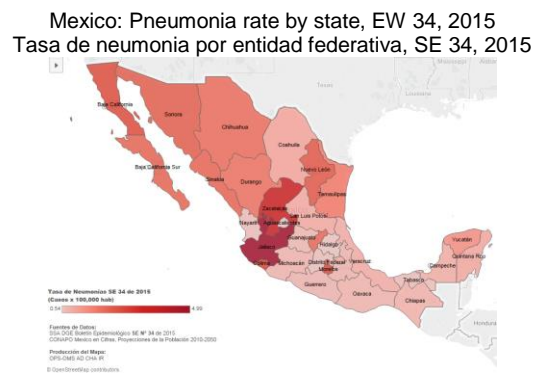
Mexico: Pneumonia rate by state, EW 34, 2015
Tasa de neumonia por entidad federativa, SE 34, 2015

Baja California
Sonora
Chihuahua
Coahuila
Nuevo León
Baja California Sur
Sinaloa
Durango
Tamaulipas
Zacatecas
San Luis Potosí
Nayarit
Aguascalientes
Guanajuato
Querétaro
Hidalgo
Jalisco
Colima
Michoacán
Distrito Federal
México
Veracruz
Tlaxcala
Puebla
Morelos
Guerrero
Oaxaca
Tabasco
Chiapas
Campeche
Yucatán
Quintana Roo
Honduras

Tasa de Neumonías SE 34 de 2015
(Casos x 100,000 hab)
0.54
4.99

Fuentes de Datos:
SSA DGE Boletín Epidemiológico SE Nº 34 de 2015
CONAPO Mexico en Cifras, Proyecciones de la Población 2010-2050

Producción del Mapa:
OPS-OMS AD CHA IR

© OpenStreetMap contributors